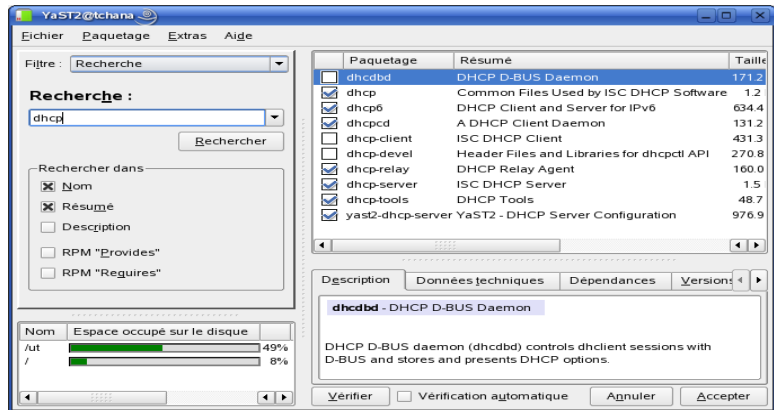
YaST2@tchana

Fichier Paquetage Extras Aide

Filtre : Recherche

Recherche :

dhcp

Rechercher

Rechercher dans

Nom

Résumé

Description

RPM "Provides"

RPM "Requires"

| Nom | Espace occupé sur le disque |
|---|---|
| /ut | 49% |
| / | 8% |

| | Paquetage | Résumé | Taille |
|---|---|---|---|
| | dhcdbd | DHCP D-BUS Daemon | 171.2 |
| | dhcp | Common Files Used by ISC DHCP Software | 1.2 |
| | dhcp6 | DHCP Client and Server for IPv6 | 634.4 |
| | dhcpcd | A DHCP Client Daemon | 131.2 |
| | dhcp-client | ISC DHCP Client | 431.3 |
| | dhcp-devel | Header Files and Libraries for dhcpctl API | 270.8 |
| | dhcp-relay | DHCP Relay Agent | 160.0 |
| | dhcp-server | ISC DHCP Server | 1.5 |
| | dhcp-tools | DHCP Tools | 48.7 |
| | yast2-dhcp-server | YaST2 - DHCP Server Configuration | 976.9 |

Description Données techniques Dépendances Versions

dhcdbd - DHCP D-BUS Daemon

DHCP D-BUS daemon (dhcdbd) controls dhclient sessions with D-BUS and stores and presents DHCP options.

Vérifier Vérification automatique Annuler Accepter